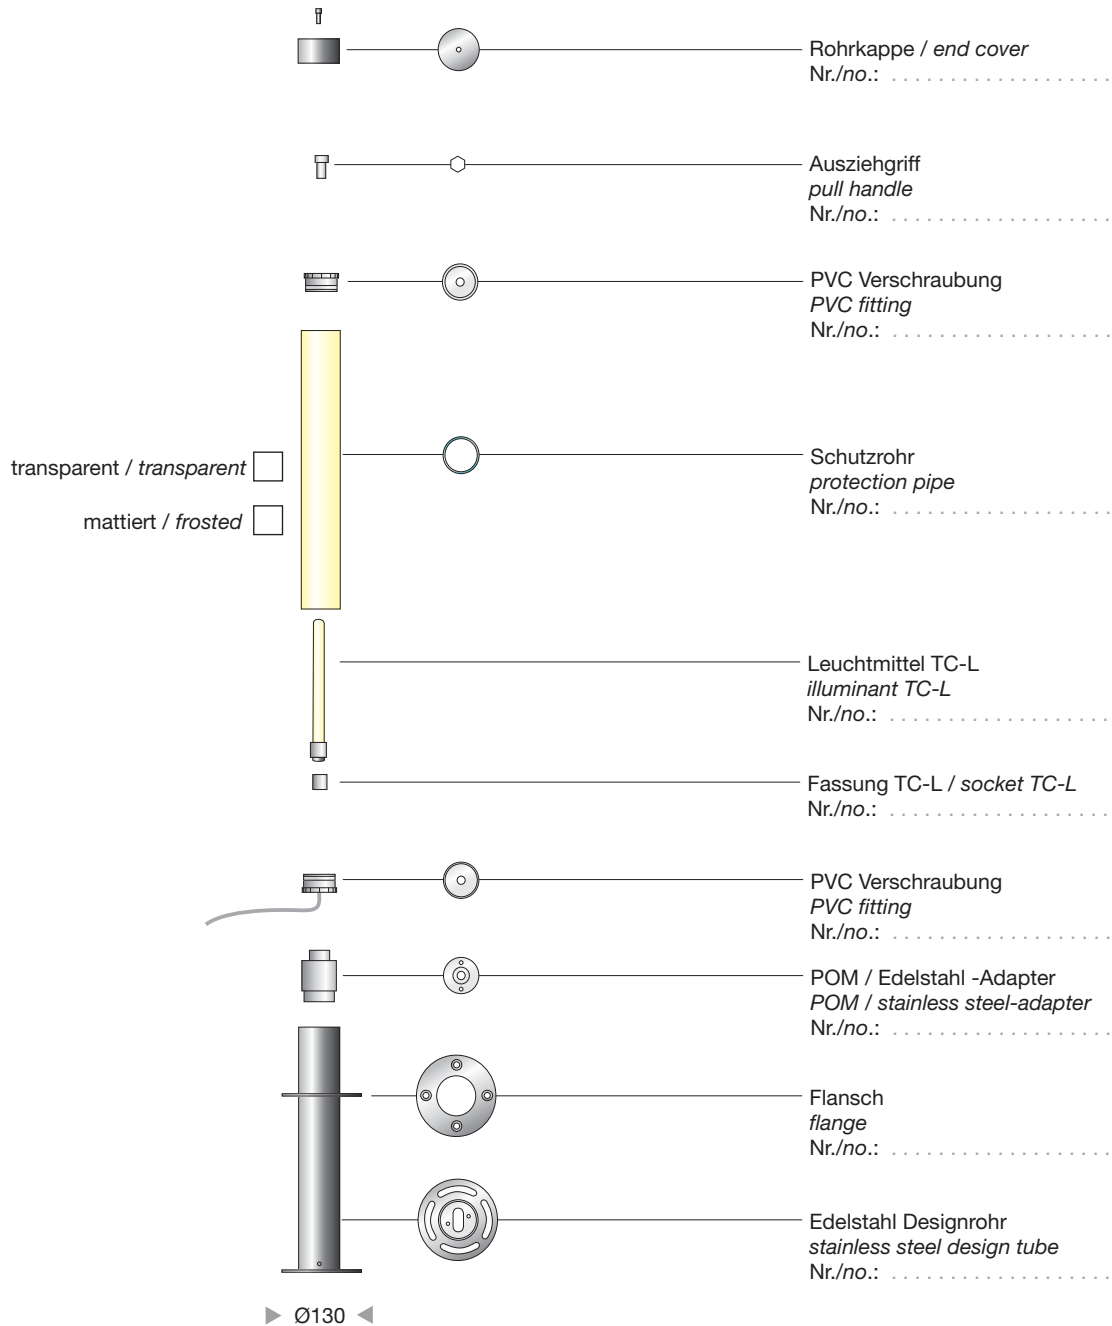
Rohrkappe / end cover
Nr./no.: . . . . . . . . . . . . . . . . . .

Ausziehgriff
pull handle
Nr./no.: . . . . . . . . . . . . . . . . . .

PVC Verschraubung
PVC fitting
Nr./no.: . . . . . . . . . . . . . . . . . .

transparent / transparent

mattiert / frosted

Schutzrohr
protection pipe
Nr./no.: . . . . . . . . . . . . . . . . . .

Leuchtmittel TC-L
illuminant TC-L
Nr./no.: . . . . . . . . . . . . . . . . . .

Fassung TC-L / socket TC-L
Nr./no.: . . . . . . . . . . . . . . . . . .

PVC Verschraubung
PVC fitting
Nr./no.: . . . . . . . . . . . . . . . . . .

POM / Edelstahl -Adapter
POM / stainless steel-adapter
Nr./no.: . . . . . . . . . . . . . . . . . .

Flansch
flange
Nr./no.: . . . . . . . . . . . . . . . . . .

Edelstahl Designrohr
stainless steel design tube
Nr./no.: . . . . . . . . . . . . . . . . . .

Ø130